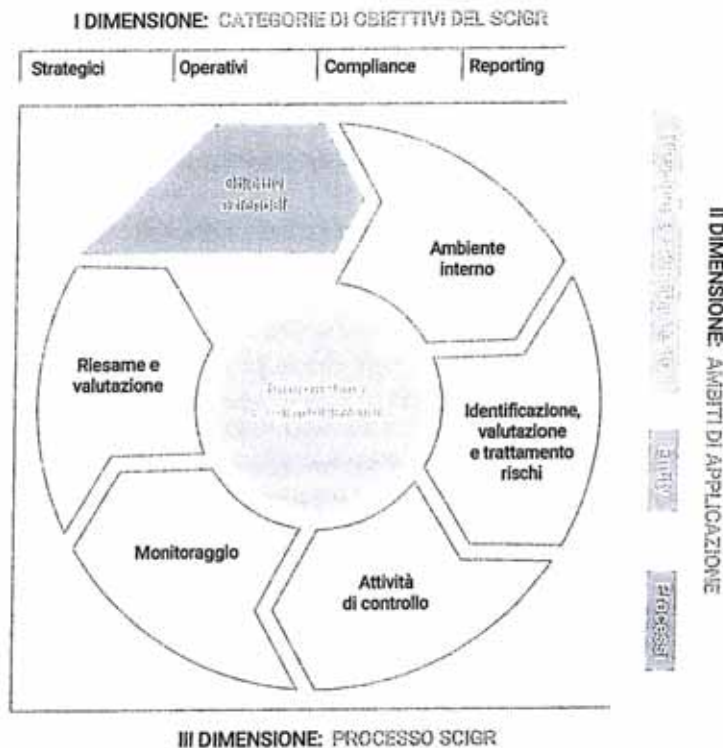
I DIMENSIONE: CATEGORIE DI OBIETTIVI DEL SCIGR

| Strategici | Operativi | Compliance | Reporting |
|---|---|---|---|

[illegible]

Ambiente interno

Identificazione, valutazione e trattamento rischi

Attività di controllo

Monitoraggio

Riesame e valutazione

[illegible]

III DIMENSIONE: PROCESSO SCIGR

II DIMENSIONE: AMBITI DI APPLICAZIONE

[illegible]

Entity

Processi